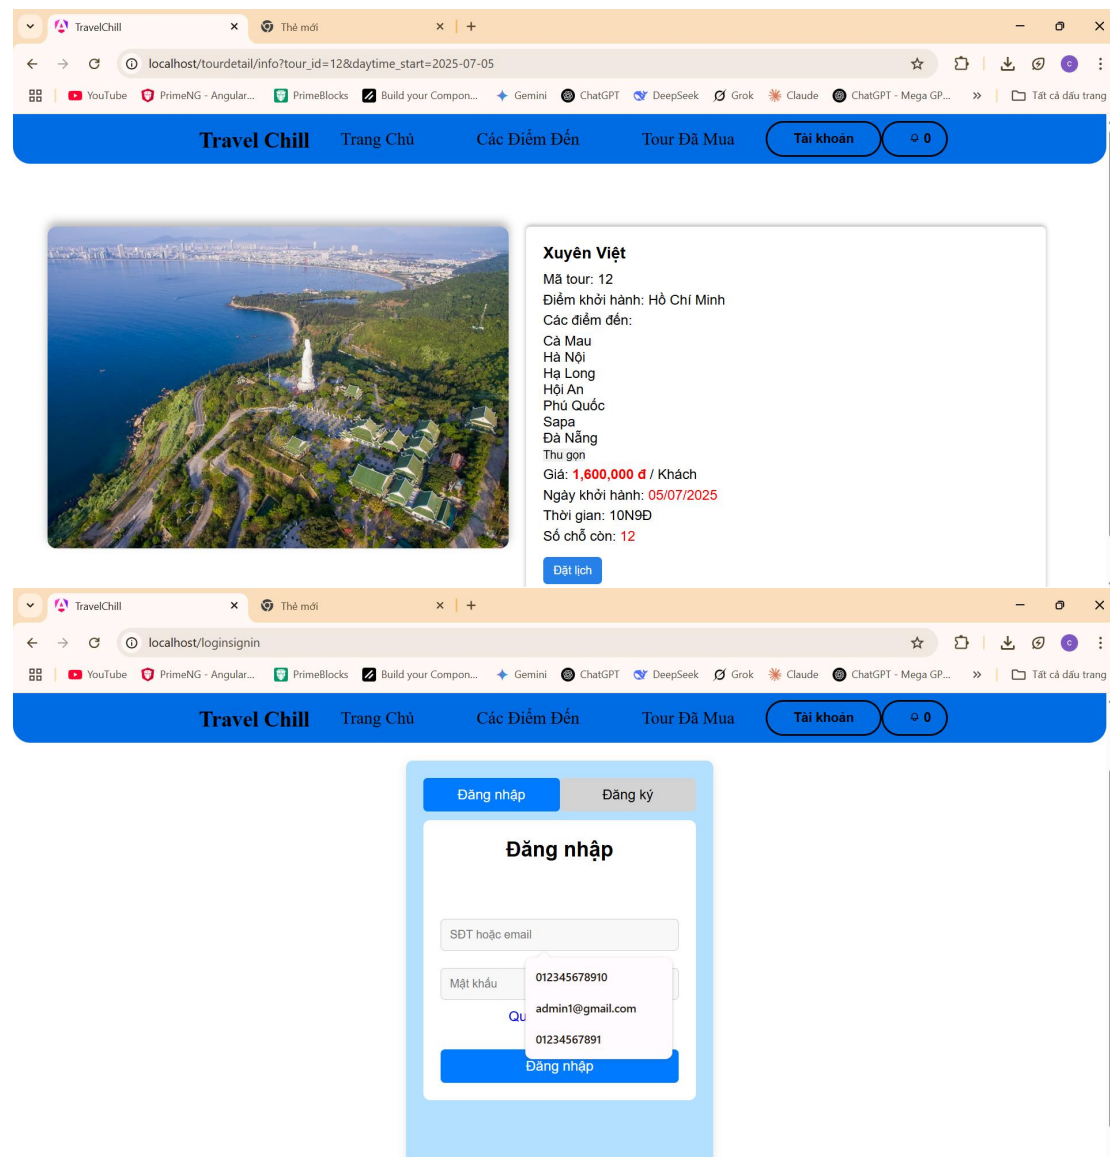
TravelChill ×
Thẻ mới ×
+
localhost/tourdetail/info?tour_id=12&daytime_start=2025-07-05
YouTube PrimeNG - Angular... PrimeBlocks Build your Compon... Gemini ChatGPT DeepSeek Grok Claude ChatGPT - Mega GP... » Tất cả dấu trang

Travel Chill Trang Chủ Các Điểm Đến Tour Đã Mua Tài khoản 0

Xuyên Việt
Mã tour: 12
Điểm khởi hành: Hồ Chí Minh
Các điểm đến:
Cà Mau
Hà Nội
Hạ Long
Hội An
Phú Quốc
Sapa
Đà Nẵng
Thu gọn
Giá: 1,600,000 đ / Khách
Ngày khởi hành: 05/07/2025
Thời gian: 10N9Đ
Số chỗ còn: 12
Đặt lịch

TravelChill ×
Thẻ mới ×
+
localhost/loginsignin
YouTube PrimeNG - Angular... PrimeBlocks Build your Compon... Gemini ChatGPT DeepSeek Grok Claude ChatGPT - Mega GP... » Tất cả dấu trang

Travel Chill Trang Chủ Các Điểm Đến Tour Đã Mua Tài khoản 0

Đăng nhập Đăng ký

Đăng nhập

SĐT hoặc email
Mật khẩu
012345678910
admin1@gmail.com
01234567891
Qu
Đăng nhập